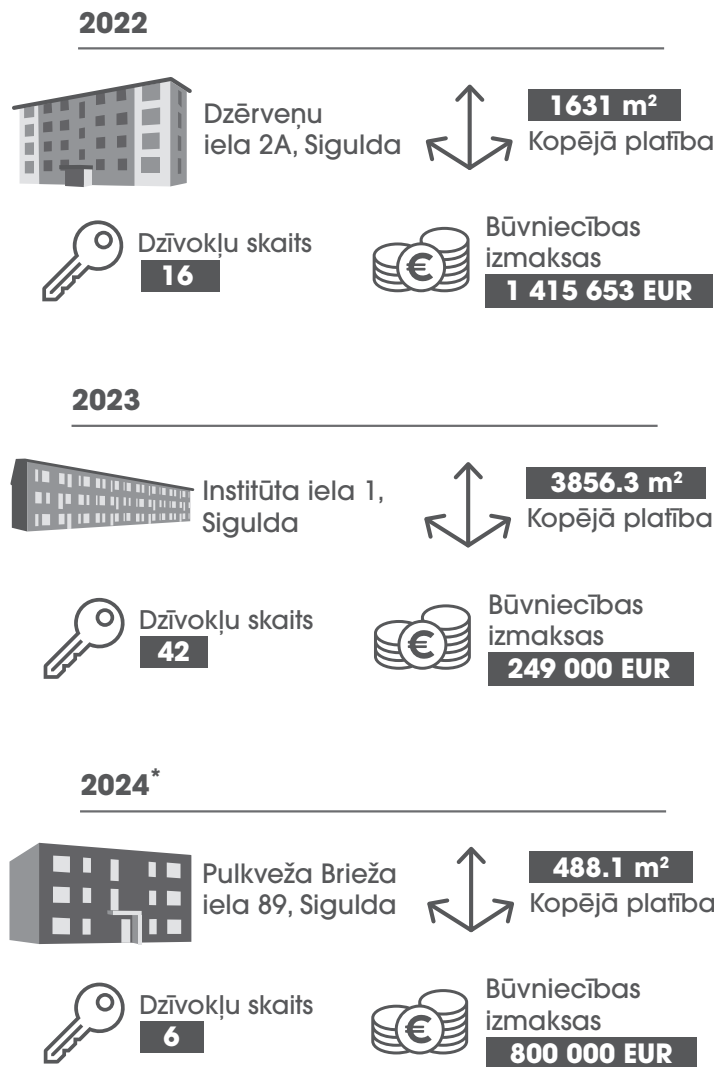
**2022**

Dzērveņu iela 2A, Sigulda

1631 m²
Kopējā platība

Dzīvokļu skaits
16

Būvniecības izmaksas
1 415 653 EUR

**2023**

Institūta iela 1, Sigulda

3856.3 m²
Kopējā platība

Dzīvokļu skaits
42

Būvniecības izmaksas
249 000 EUR

**2024***

Pulkveža Brieža iela 89, Sigulda

488.1 m²
Kopējā platība

Dzīvokļu skaits
6

Būvniecības izmaksas
800 000 EUR